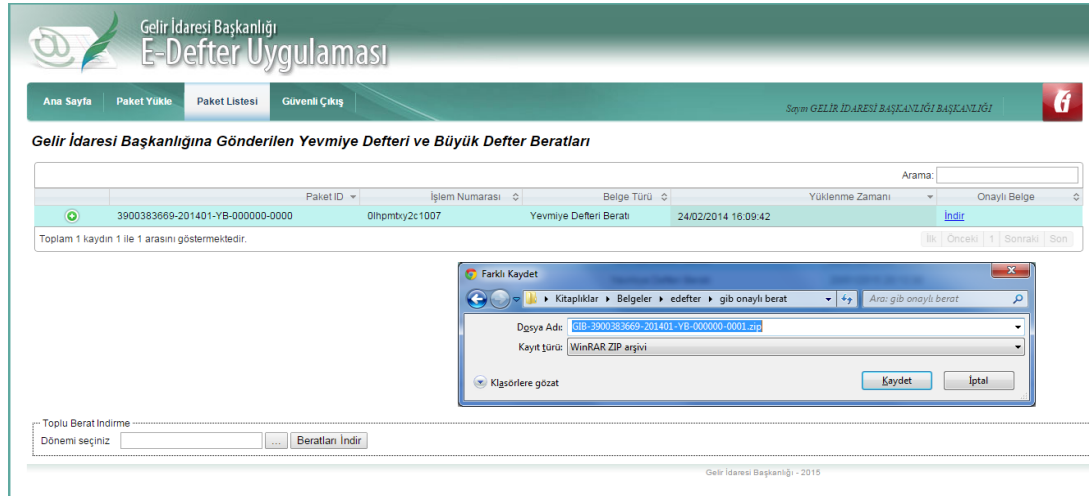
Gelir İdaresi Başkanlığı
E-Defter Uygulaması

Ana Sayfa | Paket Yükle | Paket Listesi | Güvenli Çıkış

Sayın GELİR İDARESİ BAŞKANLIĞI BAŞKANLIĞI

Gelir İdaresi Başkanlığına Gönderilen Yevmiye Defteri ve Büyük Defter Beratları

Arama:

| | Paket ID | İşlem Numarası | Belge Türü | Yüklenme Zamanı | Onaylı Belge |
|---|---|---|---|---|---|
| | 3900383669-201401-YB-000000-0000 | 0lhpmtxy2c1007 | Yevmiye Defteri Beratı | 24/02/2014 16:09:42 | İndir |

Toplam 1 kaydın 1 ile 1 arasını göstermektedir.

İlk | Önceki | 1 | Sonraki | Son

Farklı Kaydet

Kitaplıklar ▸ Belgeler ▸ edefter ▸ gib onaylı berat

Ara: gib onaylı berat

Dosya Adı: GIB-3900383669-201401-YB-000000-0001.zip

Kayıt türü: WinRAR ZIP arşivi

Klasörlere gözat

Kaydet | İptal

Toplu Berat İndirme

Dönemi seçiniz ... Beratları İndir

Gelir İdaresi Başkanlığı - 2015